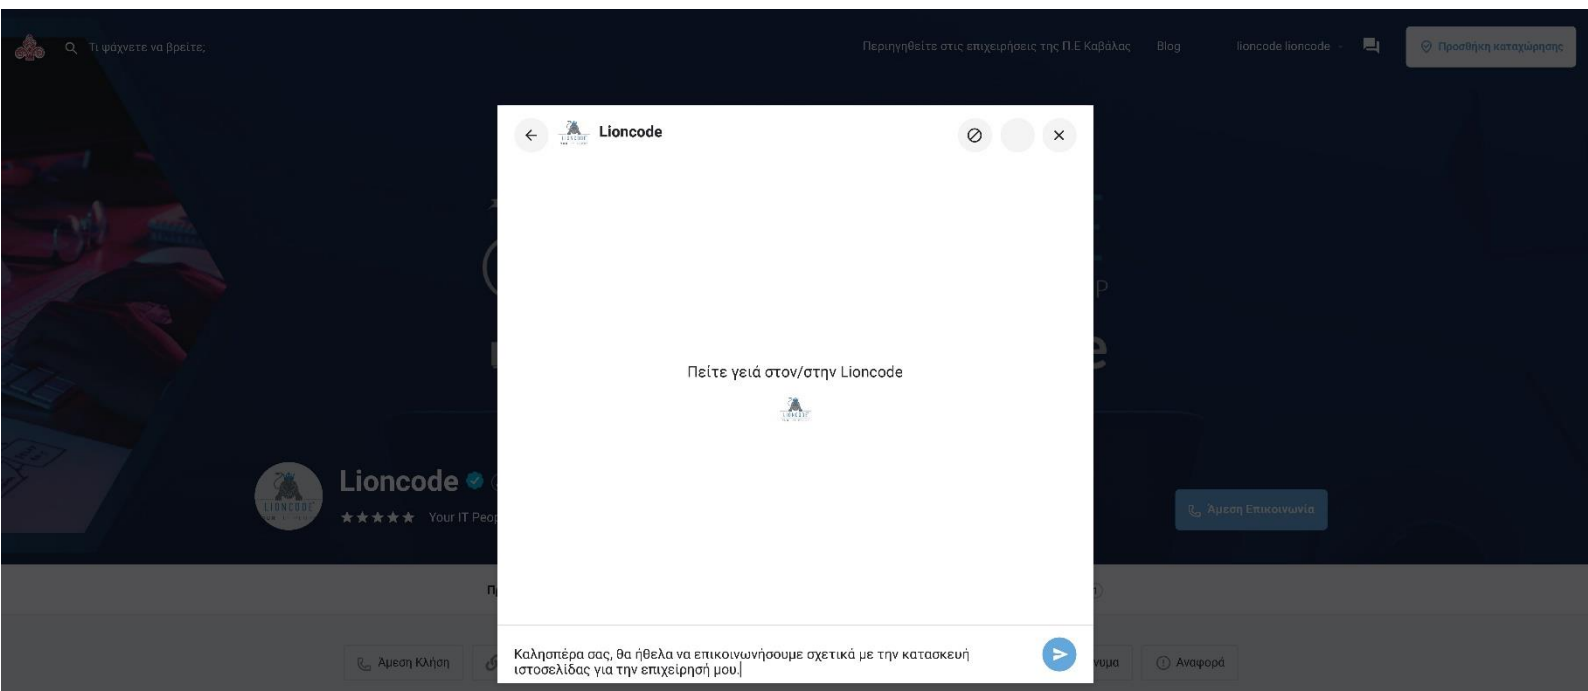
Τι ψάχνετε να βρείτε;

Περιηγηθείτε στις επιχειρήσεις της Π.Ε Καβάλας Blog lioncode lioncode

Προσθήκη καταχώρησης

Lioncode

Πείτε γειά στον/στην Lioncode

Lioncode

★★★★★ Your IT Peo

Άμεση Επικοινωνία

Άμεση Κλήση

νομα

Αναφορά

Καλησπέρα σας, θα ήθελα να επικοινωνήσουμε σχετικά με την κατασκευή ιστοσελίδας για την επιχείρησή μου.